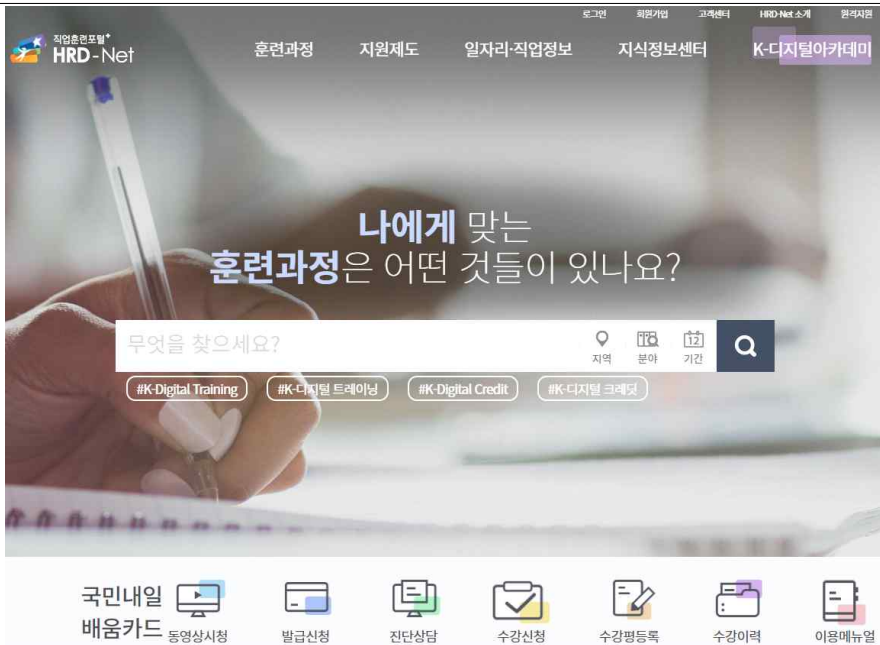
로그인 회원가입 고객센터 HRD-Net 소개 원격지원

직업훈련포털 HRD-Net

훈련과정 지원제도 일자리·직업정보 지식정보센터 K-디지털아카데미

나에게 맞는
훈련과정은 어떤 것들이 있나요?

무엇을 찾으세요?

지역 분야 12 기간

#K-Digital Training #K-디지털 트레이닝 #K-Digital Credit #K-디지털 크레딧

국민내일배움카드

동영상시청 발급신청 진단상담 수강신청 수강평등록 수강이력 이용메뉴얼